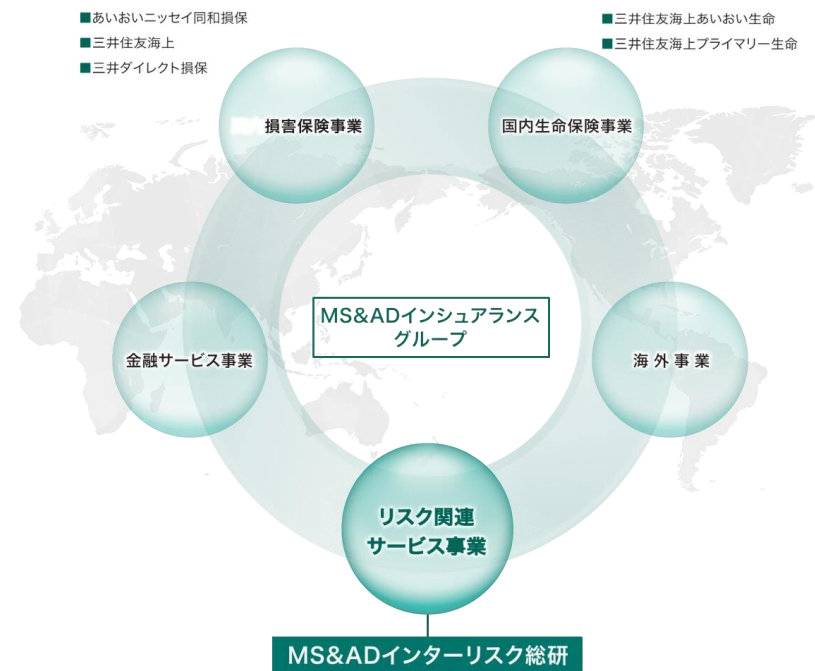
■あいおいニッセイ同和損保
■三井住友海上
■三井ダイレクト損保

■三井住友海上あいおい生命
■三井住友海上プライマリー生命

損害保険事業

国内生命保険事業

MS&ADインシュアランス グループ

金融サービス事業

海外事業

リスク関連 サービス事業

MS&ADインターリスク総研